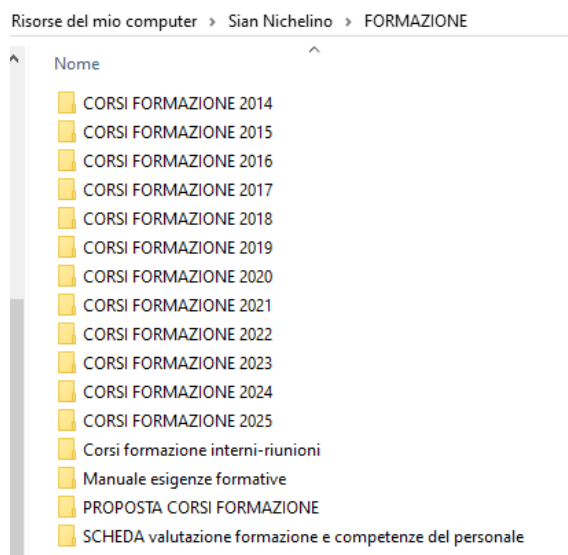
Risorse del mio computer › Sian Nichelino › FORMAZIONE

Nome

CORSI FORMAZIONE 2014
CORSI FORMAZIONE 2015
CORSI FORMAZIONE 2016
CORSI FORMAZIONE 2017
CORSI FORMAZIONE 2018
CORSI FORMAZIONE 2019
CORSI FORMAZIONE 2020
CORSI FORMAZIONE 2021
CORSI FORMAZIONE 2022
CORSI FORMAZIONE 2023
CORSI FORMAZIONE 2024
CORSI FORMAZIONE 2025
Corsi formazione interni-riunioni
Manuale esigenze formative
PROPOSTA CORSI FORMAZIONE
SCHEDA valutazione formazione e competenze del personale